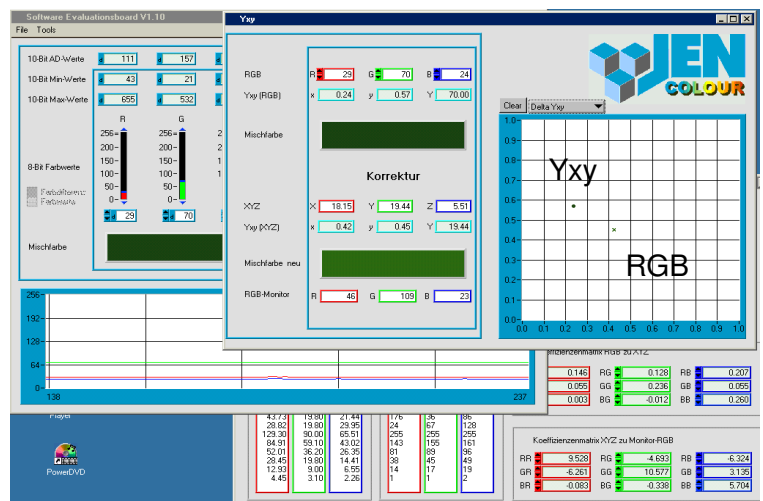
Software Evaluationsboard V1.10
File Tools

10-Bit AD-Werte 111 157
10-Bit Min-Werte 43 21
10-Bit Max-Werte 655 532

R G
256 200 150 100 50 0

8-Bit Farbwerte
Farbdifferenz
Farbwerte

29 70

Mischfarbe

256 192 128 64 0
138 237

Player
PowerDVD

Yxy

RGB R 29 G 70 B 24
Yxy (RGB) x 0.24 y 0.57 Y 70.00

Mischfarbe

Korrektur

XYZ X 18.15 Y 19.44 Z 5.51
Yxy (XYZ) x 0.42 y 0.45 Y 19.44

Mischfarbe neu

RGB-Monitor R 46 G 109 B 23

JEN COLOUR

Clear Delta Yxy

1.0 0.9 0.8 0.7 0.6 0.5 0.4 0.3 0.2 0.1 0.0
0.0 0.1 0.2 0.3 0.4 0.5 0.6 0.7 0.8 0.9 1.0

Yxy

RGB

Koeffizientenmatrix RGB zu XYZ
0.146 RG 0.128 RB 0.207
0.055 GG 0.236 GB 0.055
0.003 BG -0.012 BB 0.260

43.73 19.80 21.44
28.82 19.80 29.95
129.30 90.00 65.51
84.91 59.10 43.02
52.01 36.20 26.35
28.45 19.80 14.41
12.93 9.00 6.55
4.45 3.10 2.26

176 36 86
24 67 128
255 255 255
143 155 161
81 89 96
38 45 49
14 17 19
1 1 2

Koeffizientenmatrix XYZ zu Monitor-RGB
RR 9.528 RG -4.693 RB -6.324
GR -6.261 GG 10.577 GB 3.135
BR -0.083 BG -0.338 BB 5.704